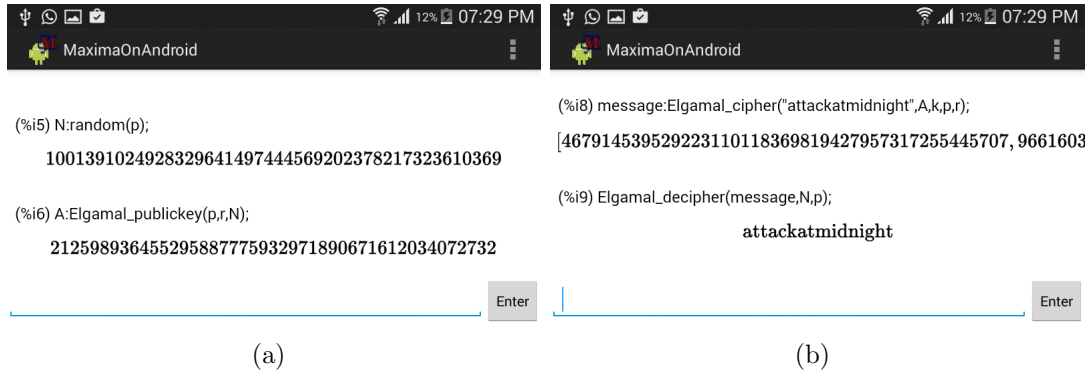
12% 07:29 PM

MaximaOnAndroid

(%i5) N:random(p);

1001391024928329641497444569202378217323610369

(%i6) A:Elgamal_publickey(p,r,N);

2125989364552958877759329718906716120340727 32

Enter

(a)

12% 07:29 PM

MaximaOnAndroid

(%i8) message:Elgamal_cipher("attackatmidnight",A,k,p,r);

[467914539529223110118369819427957317255445707, 9661603

(%i9) Elgamal_decipher(message,N,p);

attackatmidnight

Enter

(b)